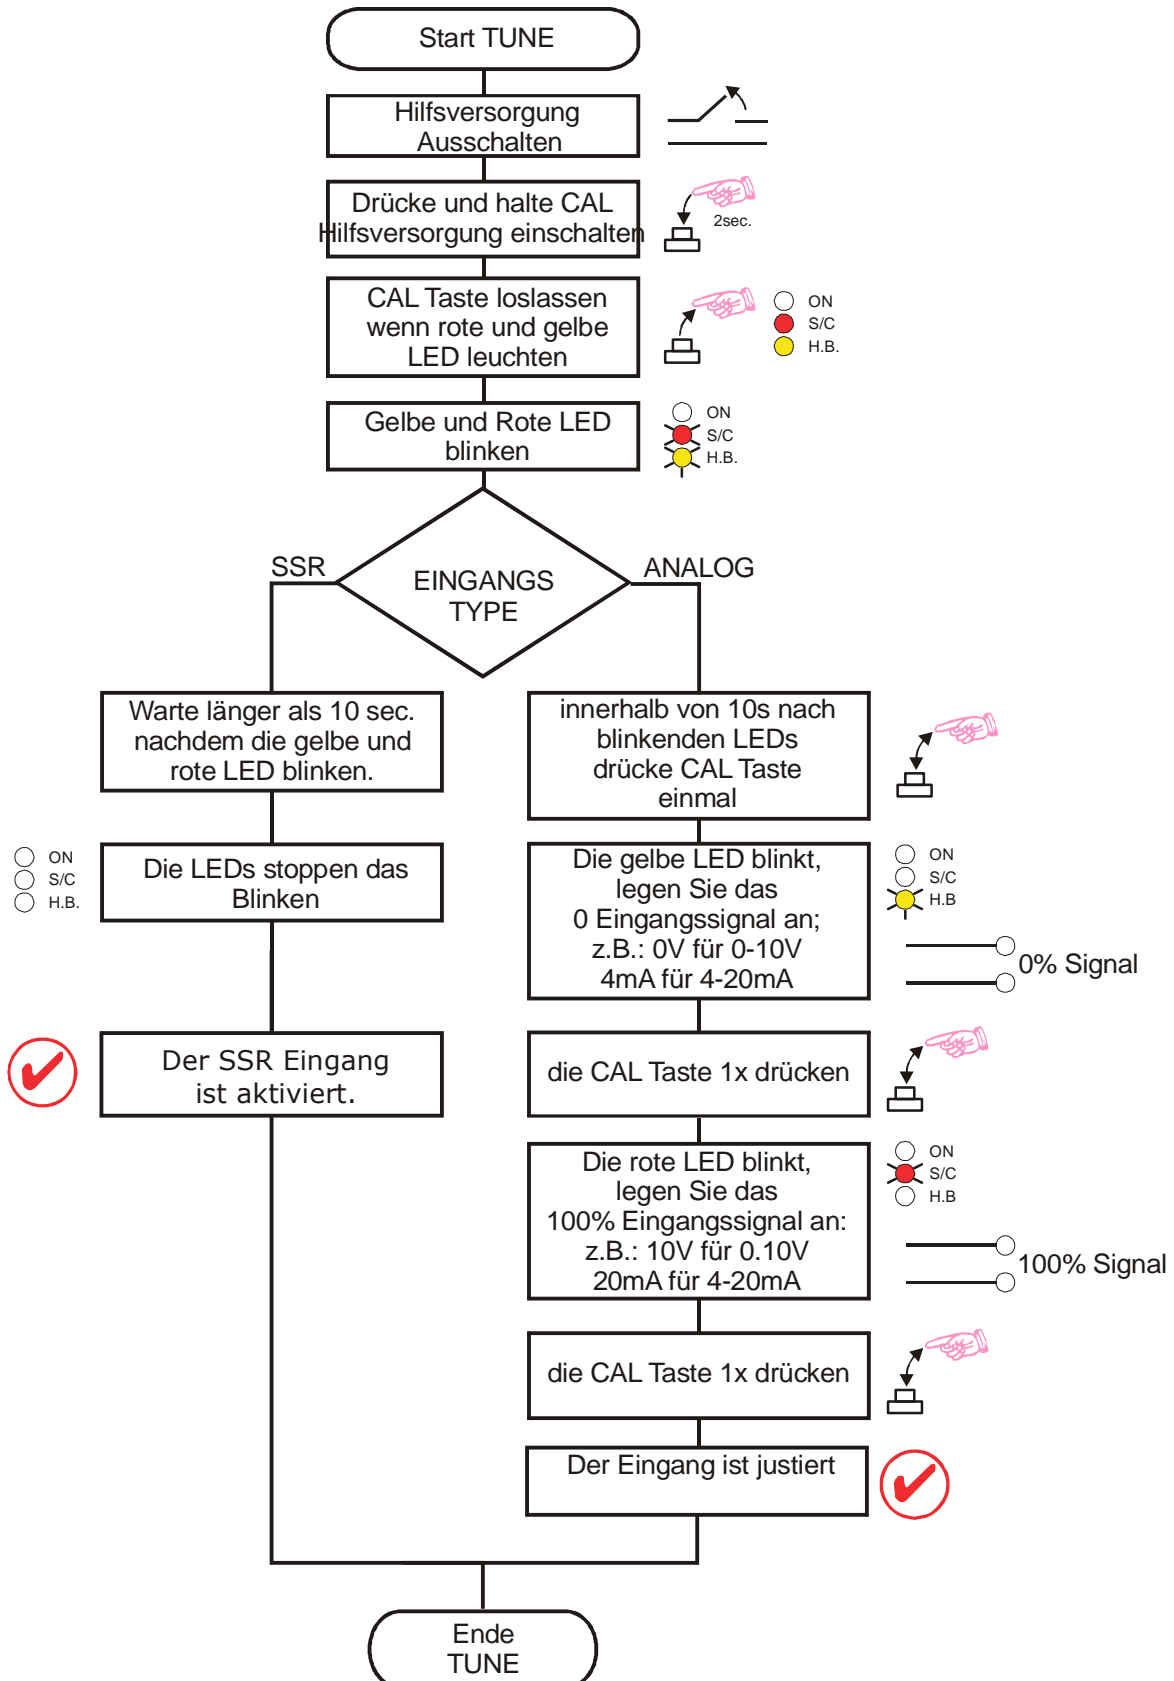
Start TUNE

Hilfsversorgung Ausschalten

Drücke und halte CAL Hilfsversorgung einschalten

2sec.

CAL Taste loslassen wenn rote und gelbe LED leuchten

ON
S/C
H.B.

Gelbe und Rote LED blinken

ON
S/C
H.B.

SSR

EINGANGS TYPE

ANALOG

Warte länger als 10 sec. nachdem die gelbe und rote LED blinken.

ON
S/C
H.B.

Die LEDs stoppen das Blinken

Der SSR Eingang ist aktiviert.

innerhalb von 10s nach blinkenden LEDs drücke CAL Taste einmal

Die gelbe LED blinkt, legen Sie das 0 Eingangssignal an; z.B.: 0V für 0-10V 4mA für 4-20mA

ON
S/C
H.B

0% Signal

die CAL Taste 1x drücken

Die rote LED blinkt, legen Sie das 100% Eingangssignal an: z.B.: 10V für 0.10V 20mA für 4-20mA

ON
S/C
H.B

100% Signal

die CAL Taste 1x drücken

Der Eingang ist justiert

Ende TUNE